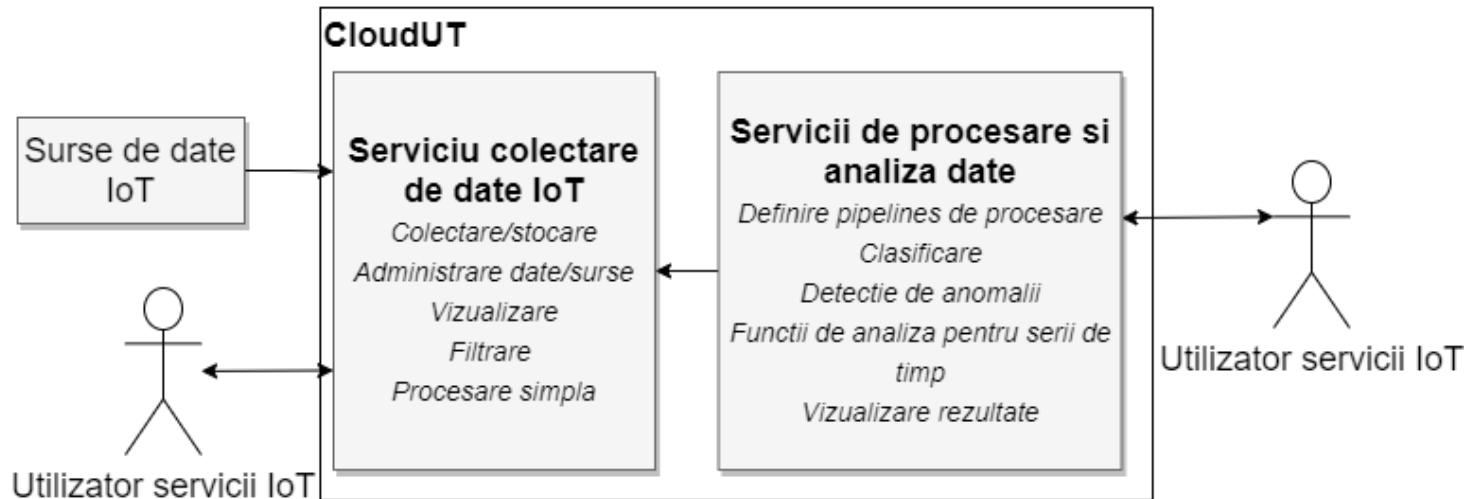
CloudUT

Surse de date IoT

Serviciu colectare de date IoT

*Colectare/stocare*

*Administrare date/surse*

*Vizualizare*

*Filtrare*

*Procesare simpla*

Servicii de procesare si analiza date

*Definire pipelines de procesare*

*Clasificare*

*Detectie de anomalii*

*Functii de analiza pentru serii de timp*

*Vizualizare rezultate*

Utilizator servicii IoT

Utilizator servicii IoT